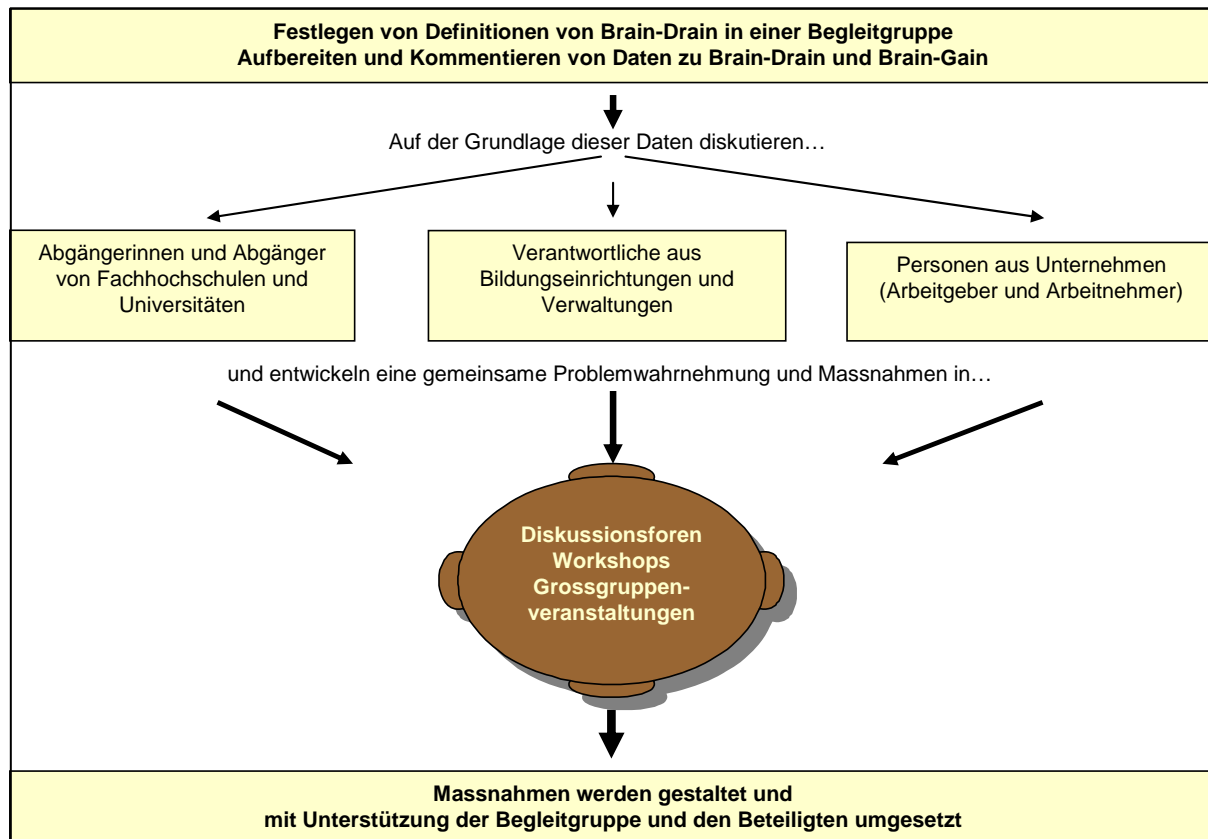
Festlegen von Definitionen von Brain-Drain in einer Begleitgruppe
Aufbereiten und Kommentieren von Daten zu Brain-Drain und Brain-Gain

Auf der Grundlage dieser Daten diskutieren…

Abgängerinnen und Abgänger von Fachhochschulen und Universitäten

Verantwortliche aus Bildungseinrichtungen und Verwaltungen

Personen aus Unternehmen (Arbeitgeber und Arbeitnehmer)

und entwickeln eine gemeinsame Problemwahrnehmung und Massnahmen in…

Diskussionsforen
Workshops
Grossgruppenveranstaltungen

Massnahmen werden gestaltet und
mit Unterstützung der Begleitgruppe und den Beteiligten umgesetzt